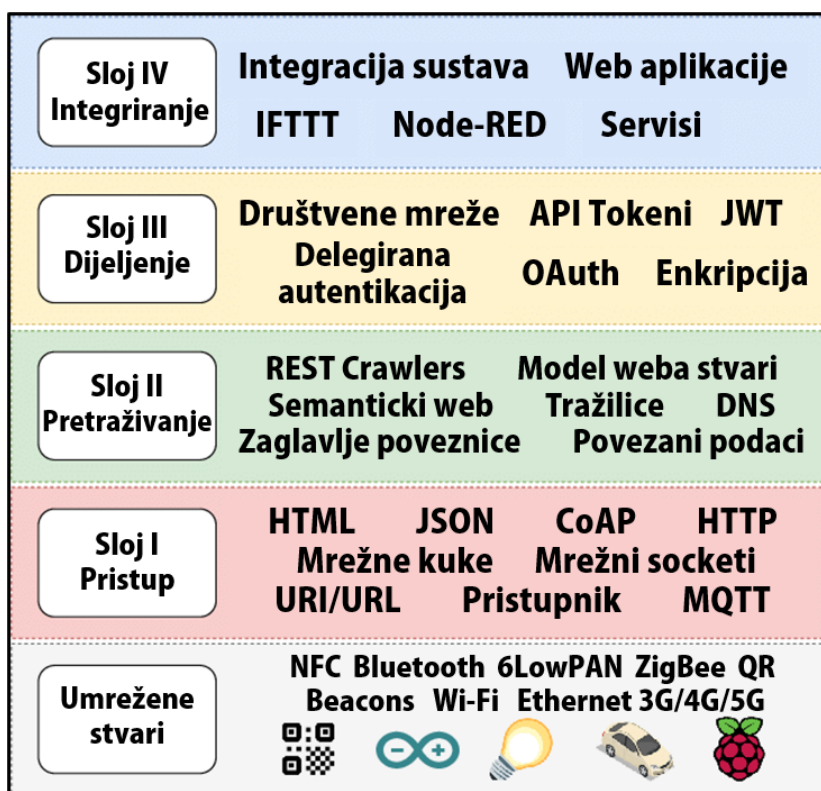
Sloj IV
Integriranje

Integracija sustava Web aplikacije
IFTTT Node-RED Servisi

Sloj III
Dijeljenje

Društvene mreže API Tokeni JWT
Delegirana autentikacija OAuth Enkripcija

Sloj II
Pretraživanje

REST Crawlers Model weba stvari
Semanticki web Tražilice DNS
Zaglavlje poveznice Povezani podaci

Sloj I
Pristup

HTML JSON CoAP HTTP
Mrežne kuke Mrežni socketi
URI/URL Pristupnik MQTT

Umrežene stvari

NFC Bluetooth 6LowPAN ZigBee QR
Beacons Wi-Fi Ethernet 3G/4G/5G